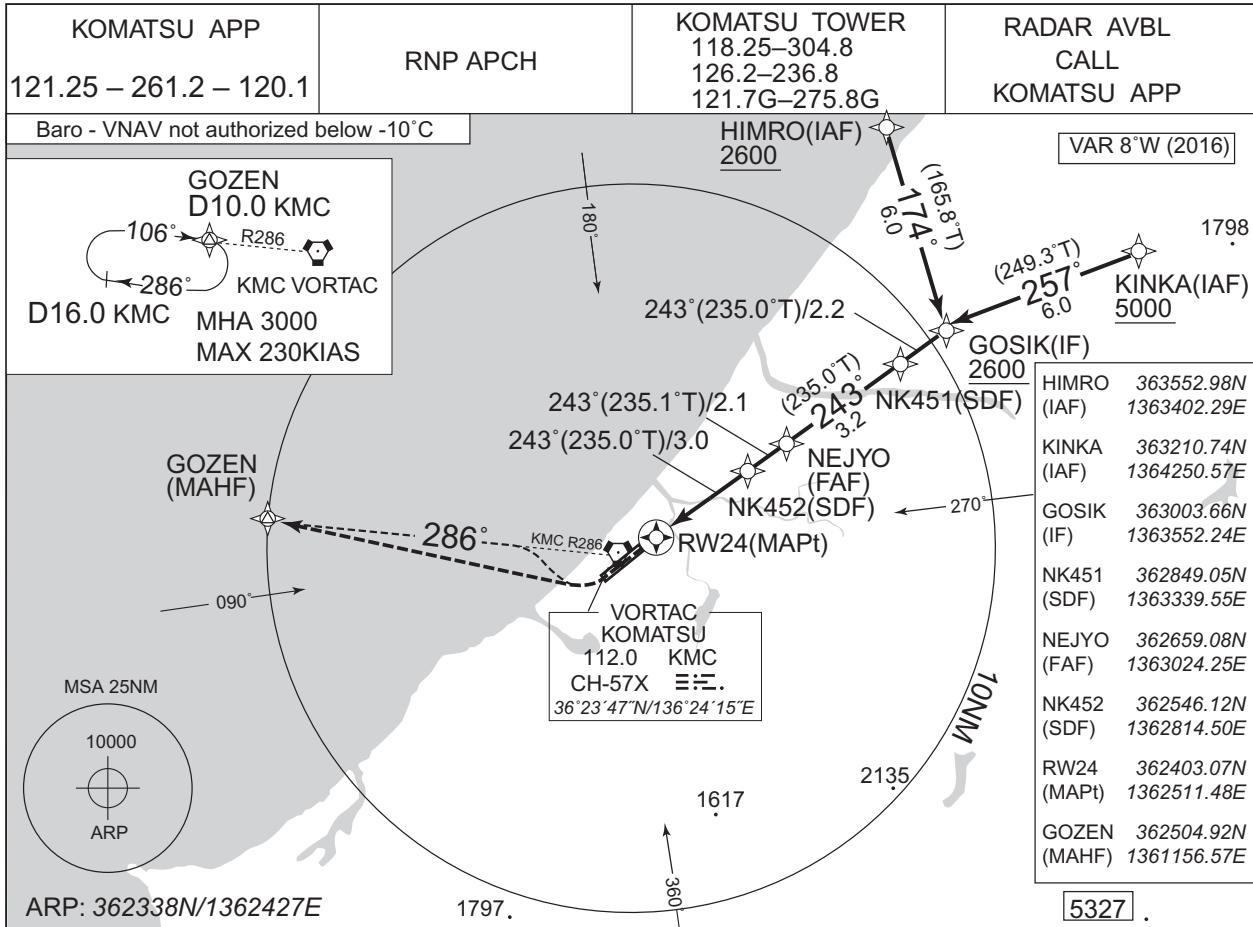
| KOMATSU APP 121.25 – 261.2 – 120.1 | RNP APCH | KOMATSU TOWER 118.25–304.8 126.2–236.8 121.7G–275.8G | RADAR AVBL CALL KOMATSU APP |
|---|---|---|---|

Baro - VNAV not authorized below -10˚C

VAR 8˚W (2016)

GOZEN
D10.0 KMC
106˚
R286
286˚
KMC VORTAC
D16.0 KMC
MHA 3000
MAX 230KIAS

HIMRO(IAF)
2600

(165.8˚T)
174˚
6.0

180˚

1798

(249.3˚T)
257˚
6.0
KINKA(IAF)
5000

243˚(235.0˚T)/2.2

GOSIK(IF)
2600

(235.0˚T)
243˚
3.2
NK451(SDF)

243˚(235.1˚T)/2.1
243˚(235.0˚T)/3.0

NEJYO
(FAF)
NK452(SDF)

270˚

GOZEN
(MAHF)

286˚
KMC R286
RW24(MAPt)

090˚

VORTAC
KOMATSU
112.0 KMC
CH-57X
36˚23´47˝N/136˚24´15˝E

| | |
|---|---|
| HIMRO (IAF) | 363552.98N 1363402.29E |
| KINKA (IAF) | 363210.74N 1364250.57E |
| GOSIK (IF) | 363003.66N 1363552.24E |
| NK451 (SDF) | 362849.05N 1363339.55E |
| NEJYO (FAF) | 362659.08N 1363024.25E |
| NK452 (SDF) | 362546.12N 1362814.50E |
| RW24 (MAPt) | 362403.07N 1362511.48E |
| GOZEN (MAHF) | 362504.92N 1361156.57E |

MSA 25NM
10000
ARP

10NM

2135
1617
360˚

ARP: 362338N/1362427E
1797
5327